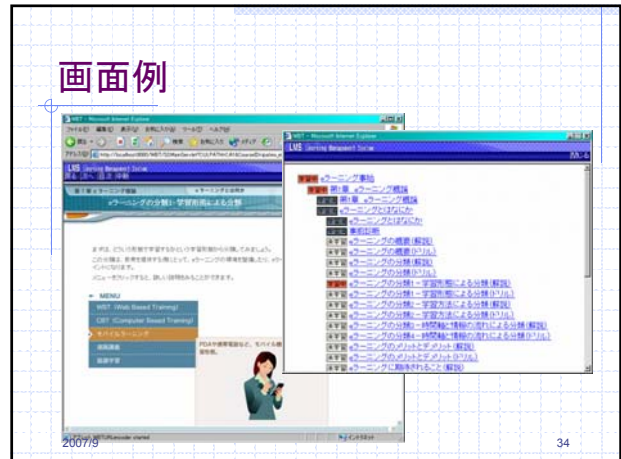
画面例

LMS Learning Management System

eラーニング事始

第1章 eラーニング概論

第1節 eラーニング概論

eラーニングとはなにか

eラーニングとはなにか

事前診断

eラーニングの概要(解説)

eラーニングの概要(ドリル)

eラーニングの分類(ドリル)

eラーニングの分類－学習形態による分類(解説)

eラーニングの分類－学習形態による分類(ドリル)

eラーニングの分類－学習方法による分類(解説)

eラーニングの分類－学習方法による分類(ドリル)

eラーニングの分類－時間軸と情報の流れによる分類(解説)

eラーニングの分類－時間軸と情報の流れによる分類(ドリル)

eラーニングのメリットとデメリット(解説)

eラーニングのメリットとデメリット(ドリル)

eラーニングに期待されること(解説)

eラーニングの分類－学習形態による分類

MENU

WBT (Web Based Training)

CBT (Computer Based Training)

モバイルラーニング

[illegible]

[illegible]

PDAや携帯電話など、モバイル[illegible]

2007/9

34